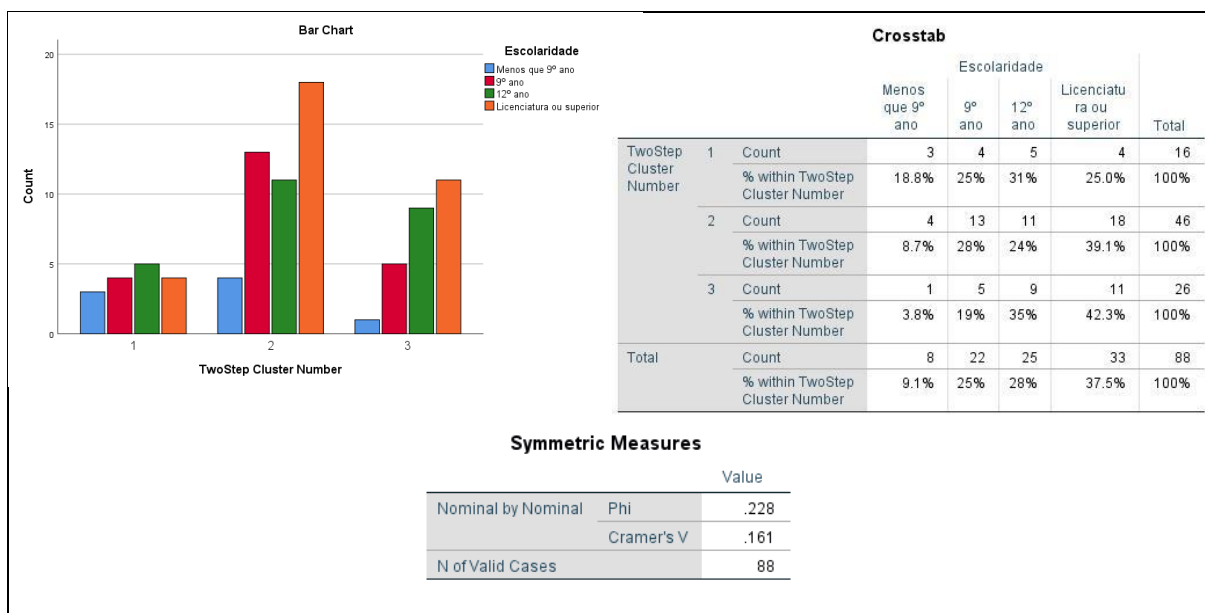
Bar Chart

Escolaridade
Menos que 9º ano
9º ano
12º ano
Licenciatura ou superior

Count
20
15
10
5
0
1
2
3
TwoStep Cluster Number

Crosstab

| | | | Escolaridade | | | | |
|---|---|---|---|---|---|---|---|
| | | | Menos que 9º ano | 9º ano | 12º ano | Licenciatura ou superior | Total |
| TwoStep Cluster Number | 1 | Count | 3 | 4 | 5 | 4 | 16 |
| | | % within TwoStep Cluster Number | 18.8% | 25% | 31% | 25.0% | 100% |
| | 2 | Count | 4 | 13 | 11 | 18 | 46 |
| | | % within TwoStep Cluster Number | 8.7% | 28% | 24% | 39.1% | 100% |
| | 3 | Count | 1 | 5 | 9 | 11 | 26 |
| | | % within TwoStep Cluster Number | 3.8% | 19% | 35% | 42.3% | 100% |
| Total | | Count | 8 | 22 | 25 | 33 | 88 |
| | | % within TwoStep Cluster Number | 9.1% | 25% | 28% | 37.5% | 100% |

Symmetric Measures

| | | Value |
|---|---|---|
| Nominal by Nominal | Phi | .228 |
| | Cramer's V | .161 |
| N of Valid Cases | | 88 |